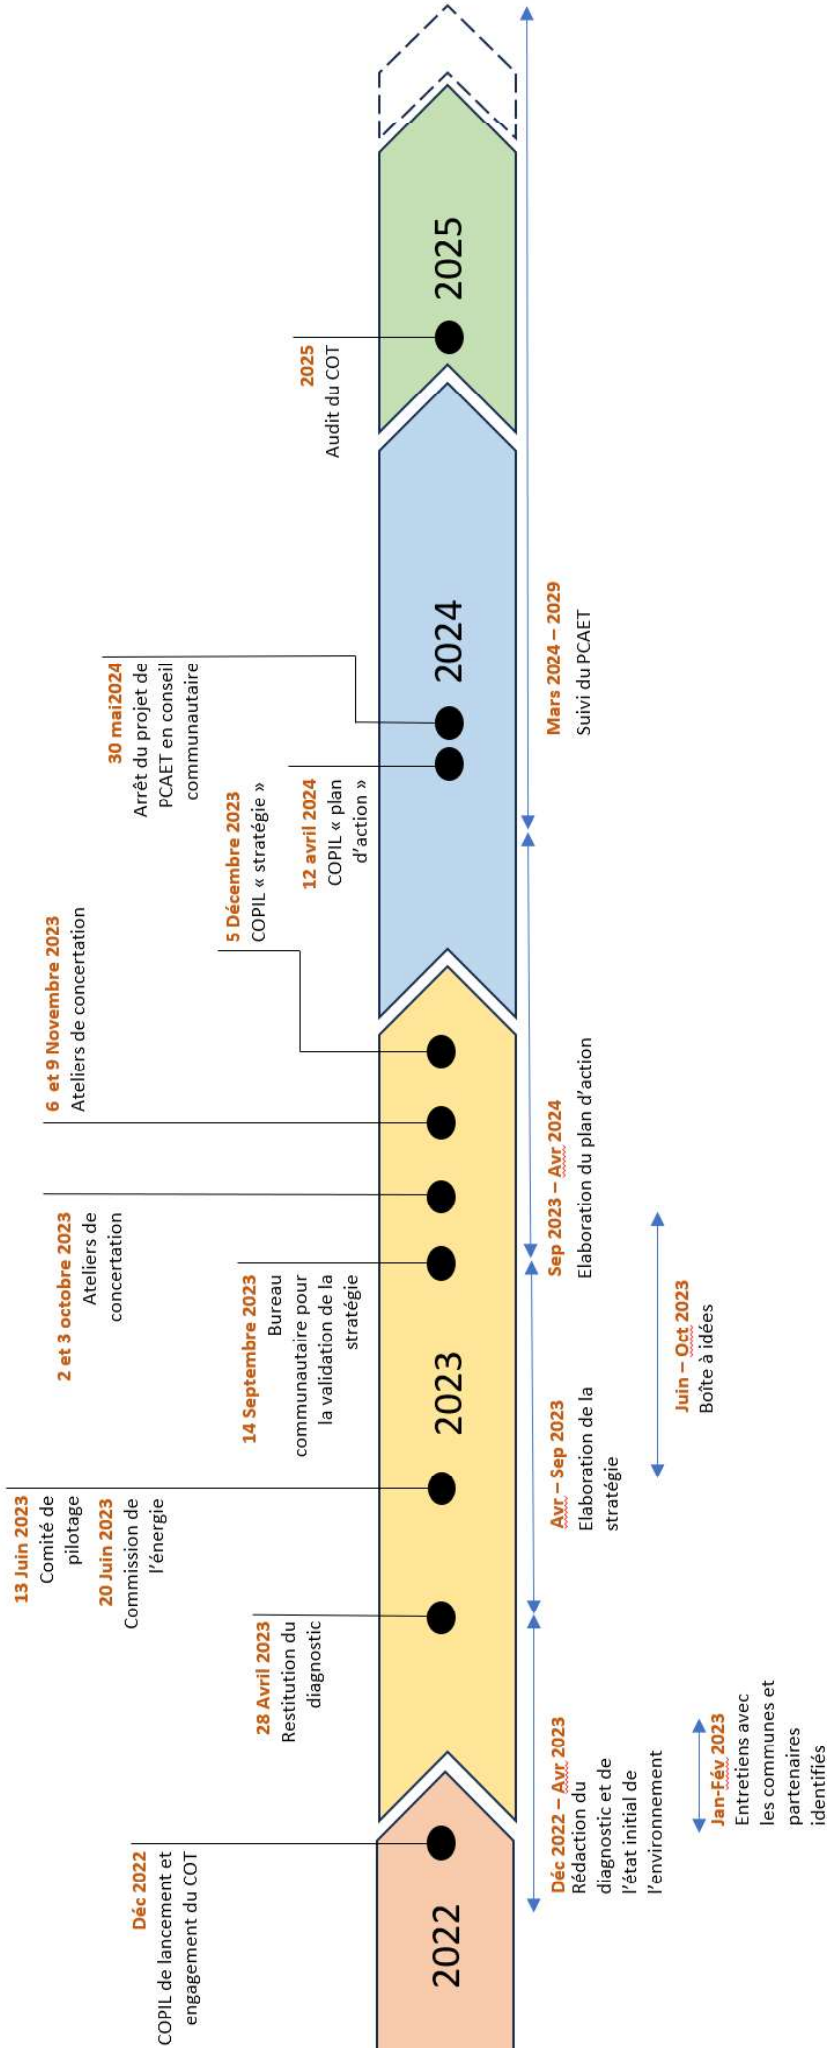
2022

Déc 2022
COPIL de lancement et engagement du COT

Déc 2022 – Avr 2023
Rédaction du diagnostic et de l'état initial de l'environnement

Jan-Fév 2023
Entretiens avec les communes et partenaires identifiés

2023

28 Avril 2023
Restitution du diagnostic

13 Juin 2023
Comité de pilotage
20 Juin 2023
Commission de l'énergie

Avr – Sep 2023
Elaboration de la stratégie

Juin – Oct 2023
Boîte à idées

14 Septembre 2023
Bureau communautaire pour la validation de la stratégie

2 et 3 octobre 2023
Ateliers de concertation

6 et 9 Novembre 2023
Ateliers de concertation

Sep 2023 – Avr 2024
Elaboration du plan d'action

5 Décembre 2023
COPIL « stratégie »

2024

12 avril 2024
COPIL « plan d'action »

30 mai2024
Arrêt du projet de PCAET en conseil communautaire

Mars 2024 – 2029
Suivi du PCAET

2025

2025
Audit du COT